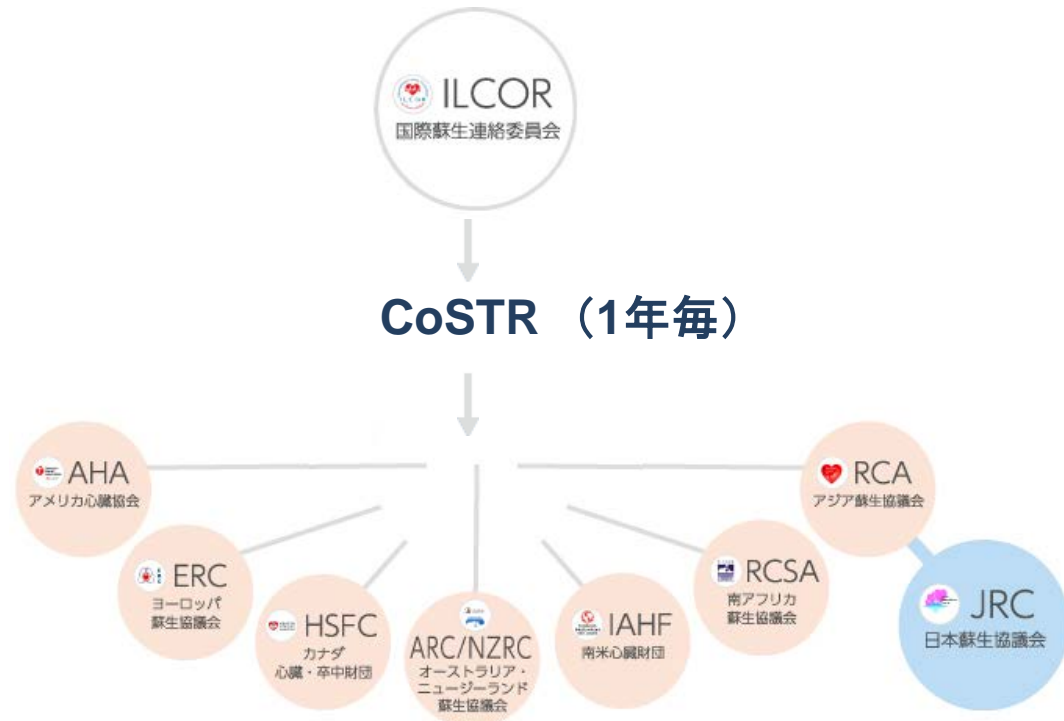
ILCOR
国際蘇生連絡委員会

CoSTR （1年毎）

AHA
アメリカ心臓協会

ERC
ヨーロッパ蘇生協議会

HSFC
カナダ心臓・卒中財団

ARC/NZRC
オーストラリア・ニュージーランド蘇生協議会

IAHF
南米心臓財団

RCSA
南アフリカ蘇生協議会

RCA
アジア蘇生協議会

JRC
日本蘇生協議会